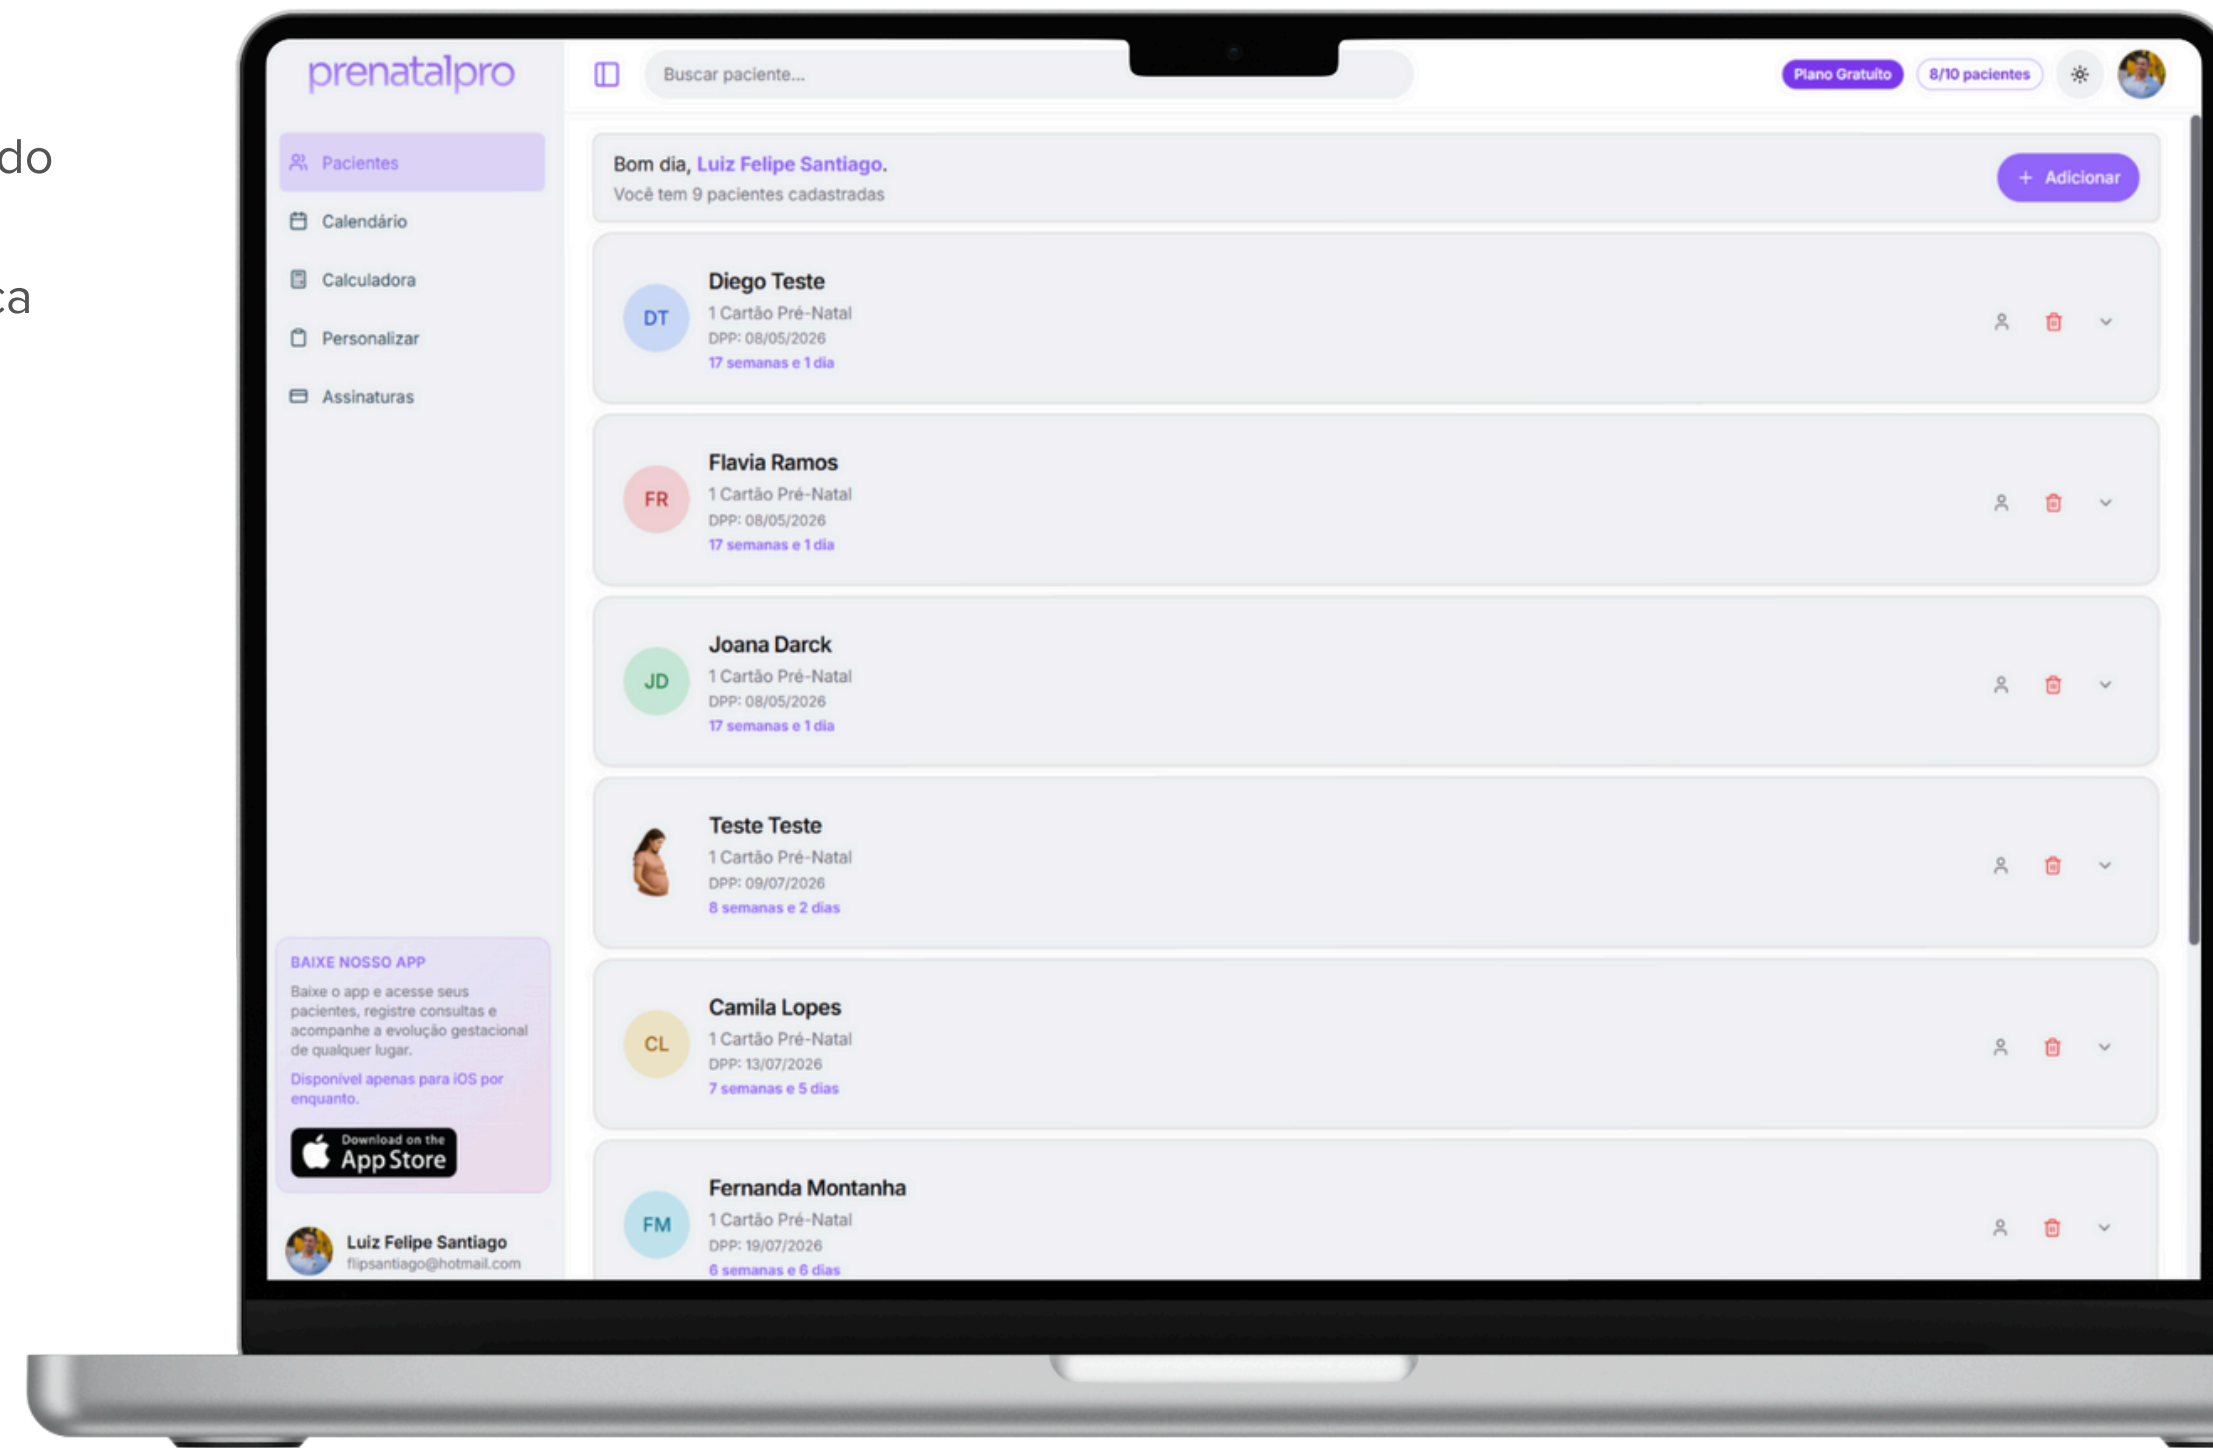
do

ca

prenatalpro

Buscar paciente...

Plano Gratuito
8/10 pacientes

Pacientes
Calendário
Calculadora
Personalizar
Assinaturas

Bom dia, Luiz Felipe Santiago.
Você tem 9 pacientes cadastradas

+ Adicionar

DT
Diego Teste
1 Cartão Pré-Natal
DPP: 08/05/2026
17 semanas e 1 dia

FR
Flavia Ramos
1 Cartão Pré-Natal
DPP: 08/05/2026
17 semanas e 1 dia

JD
Joana Darck
1 Cartão Pré-Natal
DPP: 08/05/2026
17 semanas e 1 dia

Teste Teste
1 Cartão Pré-Natal
DPP: 09/07/2026
8 semanas e 2 dias

CL
Camila Lopes
1 Cartão Pré-Natal
DPP: 13/07/2026
7 semanas e 5 dias

FM
Fernanda Montanha
1 Cartão Pré-Natal
DPP: 19/07/2026
6 semanas e 6 dias

BAIXE NOSSO APP
Baixe o app e acesse seus pacientes, registre consultas e acompanhe a evolução gestacional de qualquer lugar.
Disponível apenas para iOS por enquanto.

Download on the
App Store

Luiz Felipe Santiago
flipsantiago@hotmail.com